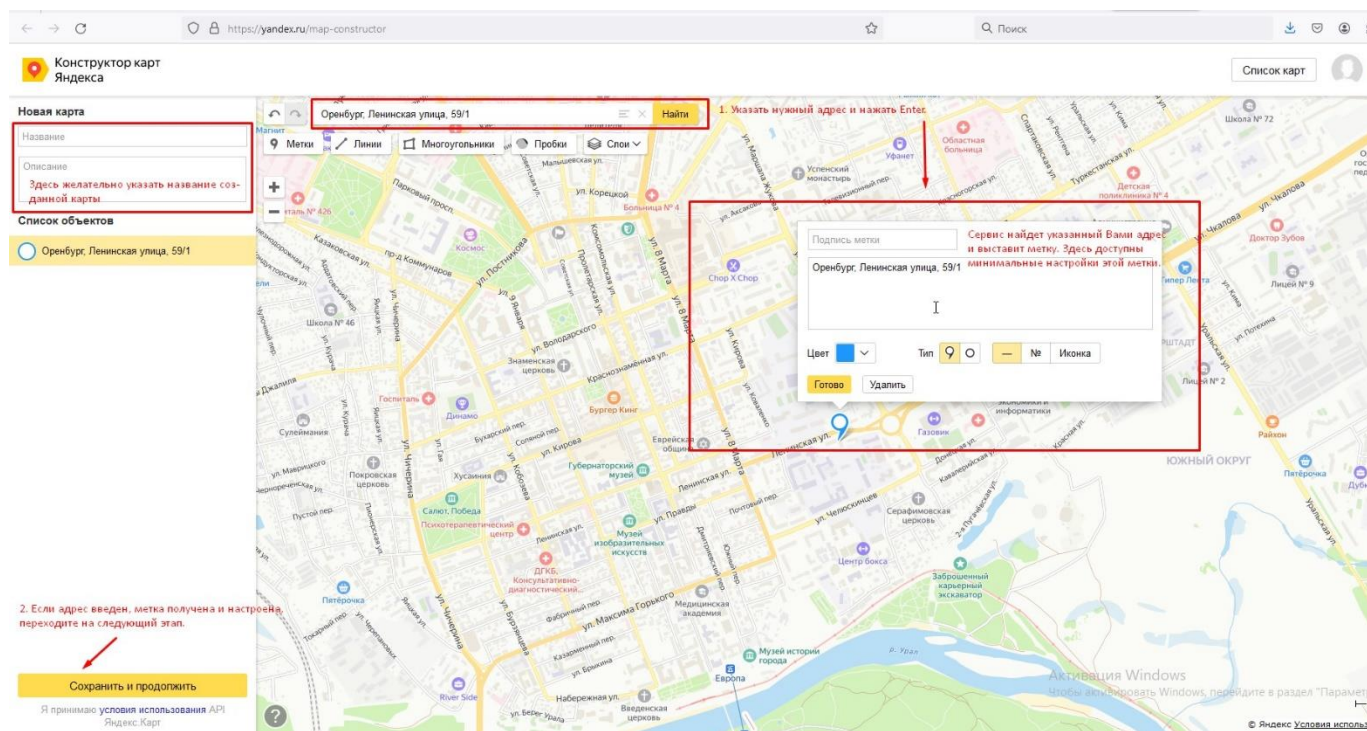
https://yandex.ru/map-constructor

Поиск

Конструктор карт Яндекса

Список карт

Новая карта

Название

Описание

Здесь желательно указать название созданной карты

Список объектов

Оренбург, Ленинская улица, 59/1

Оренбург, Ленинская улица, 59/1

Найти

1. Указать нужный адрес и нажать Enter.

Метки

Линии

Многоугольники

Пробки

Слои

Подпись метки

Оренбург, Ленинская улица, 59/1

Сервис найдет указанный Вами адрес и выставит метку. Здесь доступны минимальные настройки этой метки.

Цвет

Тип

—

№

Иконка

Готово

Удалить

2. Если адрес введен, метка получена и настроена, переходите на следующий этап.

Сохранить и продолжить

Я принимаю условия использования API Яндекс.Карт

Активация Windows
Чтобы активировать Windows, перейдите в раздел "Парамет

© Яндекс Условия использ